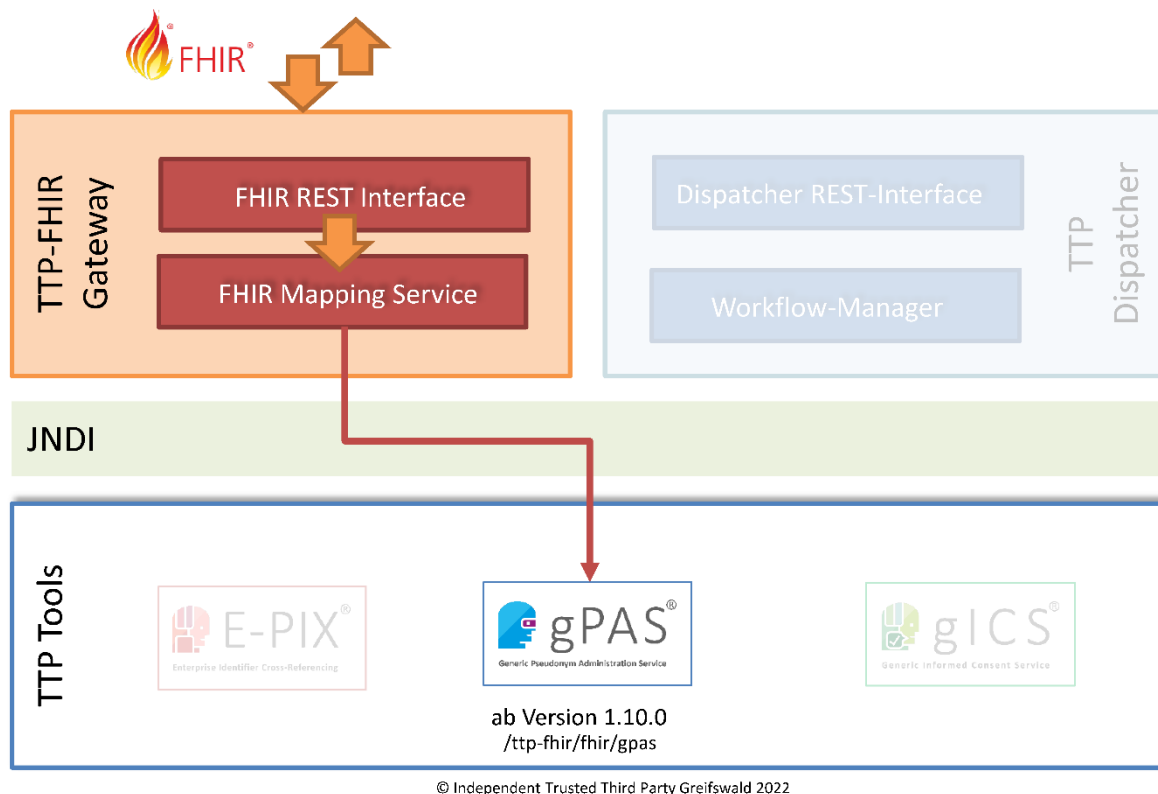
FHIR®

TTP-FHIR Gateway

FHIR REST Interface

FHIR Mapping Service

Dispatcher REST-Interface

Workflow-Manager

TTP Dispatcher

JNDI

TTP Tools

E-PIX®
Enterprise Identifier Cross-Referencing

gPAS®
Generic Pseudonym Administration Service

gICS®
Generic Informed Consent Service

ab Version 1.10.0
/ttp-fhir/fhir/gpas

© Independent Trusted Third Party Greifswald 2022